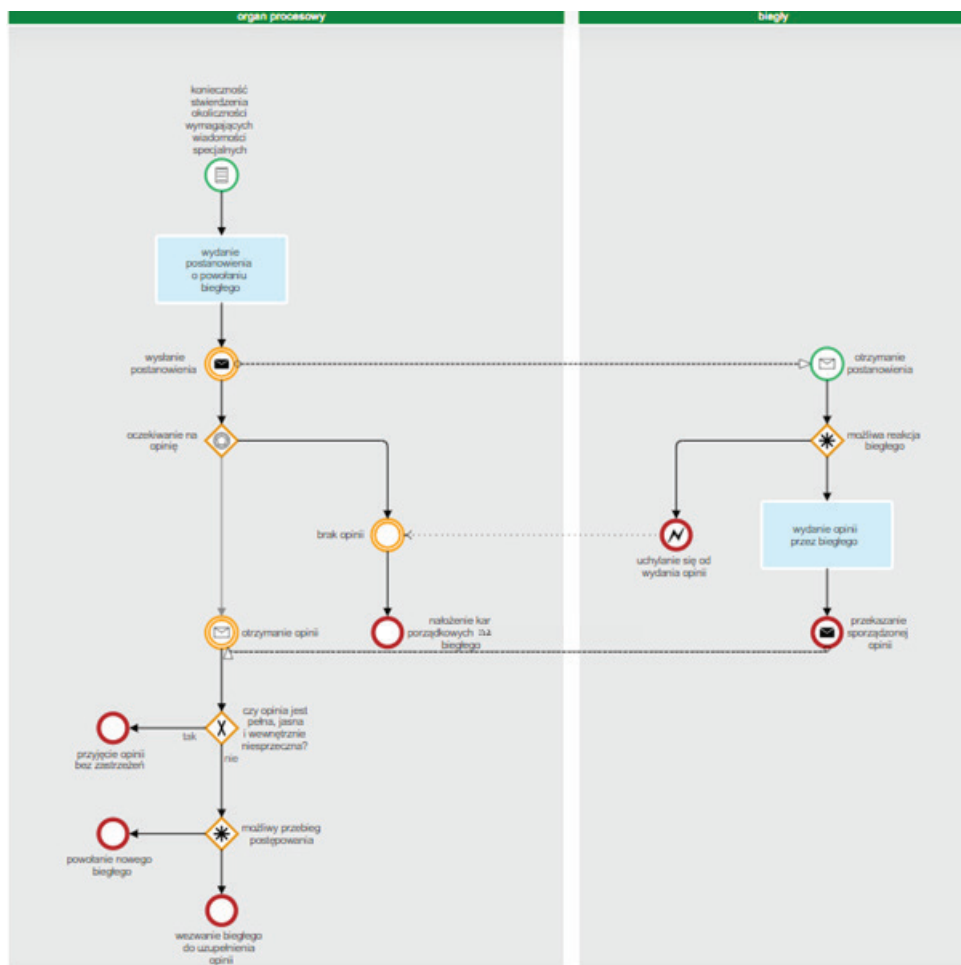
organ procesowy

biegły

konieczność stwierdzenia okoliczności wymagających wiadomości specjalnych

wydanie postanowienia o powołaniu biegłego

wysłanie postanowienia

otrzymanie postanowienia

oczekiwanie na opinię

możliwa reakcja biegłego

brak opinii

uchylanie się od wydania opinii

wydanie opinii przez biegłego

otrzymanie opinii

nałożenie kar porządkowych na biegłego

przekazanie sporządzonej opinii

czy opinia jest pełna, jasna i wewnętrznie niesprzeczna?

tak

nie

przyjęcie opinii bez zastrzeżeń

możliwy przebieg postępowania

powołanie nowego biegłego

wezwanie biegłego do uzupełnienia opinii